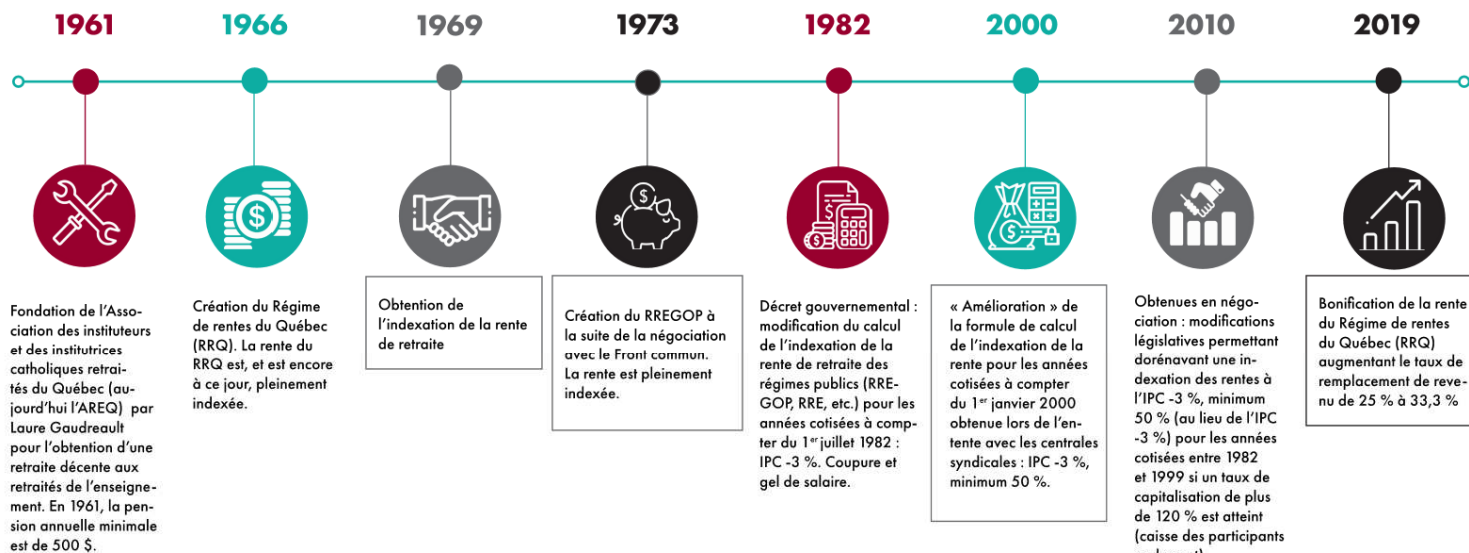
1961

1966

1969

1973

1982

2000

2010

2019

Fondation de l'Association des instituteurs et des institutrices catholiques retraités du Québec (aujourd'hui l'AREQ) par Laure Gaudreault pour l'obtention d'une retraite décente aux retraités de l'enseignement. En 1961, la pension annuelle minimale est de 500 $.

Création du Régime de rentes du Québec (RRQ). La rente du RRQ est, et est encore à ce jour, pleinement indexée.

Obtention de l'indexation de la rente de retraite

Création du RREGOP à la suite de la négociation avec le Front commun. La rente est pleinement indexée.

Décret gouvernemental : modification du calcul de l'indexation de la rente de retraite des régimes publics (RREGOP, RRE, etc.) pour les années cotisées à compter du 1$^{er}$ juillet 1982 : IPC -3 %. Coupure et gel de salaire.

« Amélioration » de la formule de calcul de l'indexation de la rente pour les années cotisées à compter du 1$^{er}$ janvier 2000 obtenue lors de l'entente avec les centrales syndicales : IPC -3 %, minimum 50 %.

Obtenues en négociation : modifications législatives permettant dorénavant une indexation des rentes à l'IPC -3 %, minimum 50 % (au lieu de l'IPC -3 %) pour les années cotisées entre 1982 et 1999 si un taux de capitalisation de plus de 120 % est atteint (caisse des participants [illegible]

Bonification de la rente du Régime de rentes du Québec (RRQ) augmentant le taux de remplacement de revenu de 25 % à 33,3 %